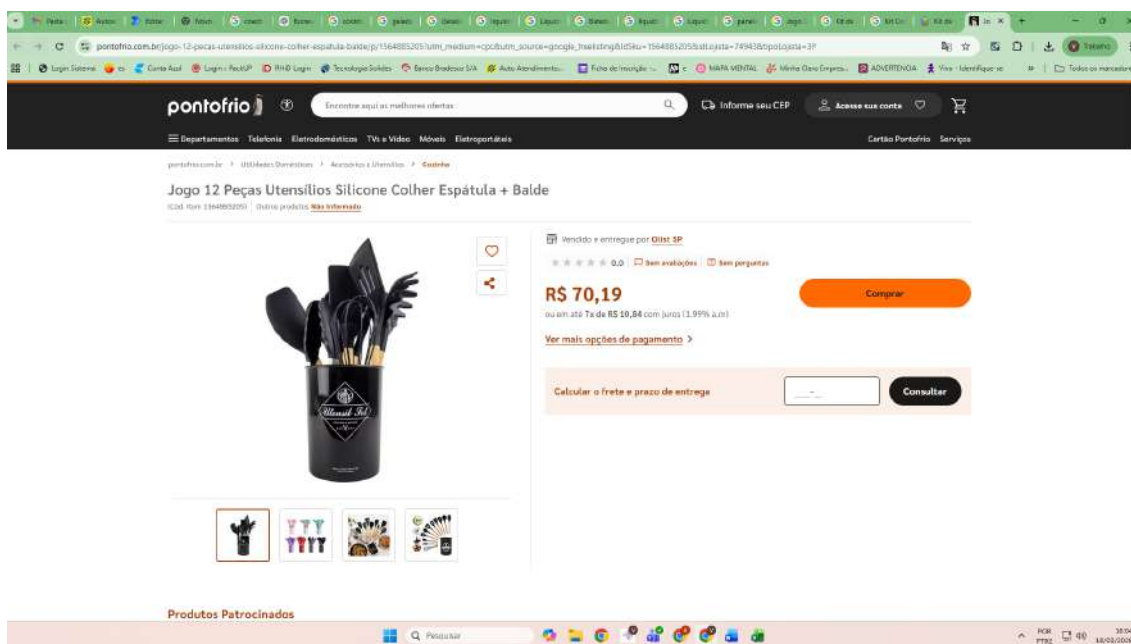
pontofrio.com.br/jogo-12-pecas-utensilios-silicone-colher-espatula-balde/p/1564885205?utm_medium=cpc&utm_source=google_freelisting&IdSku=1564885205&idLojista=74943&tipoLojista=3P

pontofrio

Encontre aqui as melhores ofertas

Informe seu CEP

Acesse sua conta

Departamentos Telefonia Eletrodomésticos TVs e Vídeo Móveis Eletroportáteis

Cartão Pontofrio Serviços

pontofrio.com.br > Utilidades Domésticas > Acessórios e Utensílios > Cozinha

Jogo 12 Peças Utensílios Silicone Colher Espátula + Balde

(Cód. Item 1564885205) | Outros produtos Não Informado

Vendido e entregue por Olist SP

0.0 | Sem avaliações | Sem perguntas

R$ 70,19

ou em até 7x de R$ 10,84 com juros (1.99% a.m)

Ver mais opções de pagamento >

Comprar

Calcular o frete e prazo de entrega

Consultar

Utensil Set

Produtos Patrocinados

Pesquisar

POR PTBR